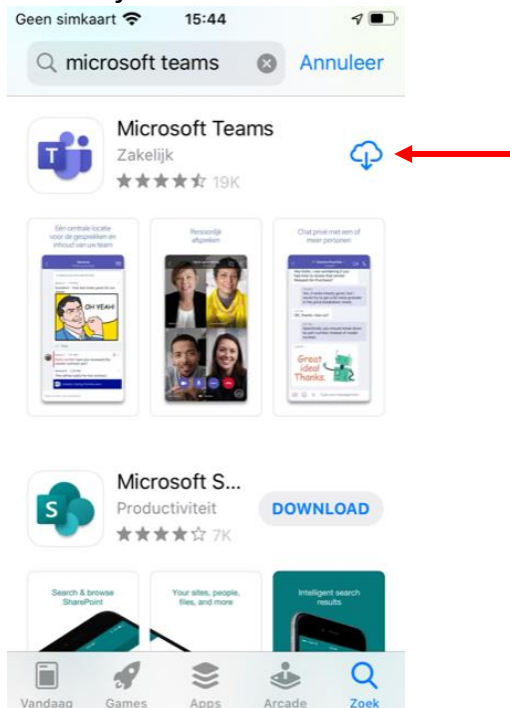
Geen simkaart 15:44

microsoft teams Annuleer

Microsoft Teams
Zakelijk
19K

Eén centrale locatie voor de gesprekken en inhoud van uw team

Persoonlijk afspreken

Chat privé met een of meer personen

OH YEAH!

Great idea! Thanks.

Microsoft S...
Productiviteit
7K
DOWNLOAD

Search & browse SharePoint

Your sites, people, files, and more

Intelligent search results

Vandaag Games Apps Arcade Zoek